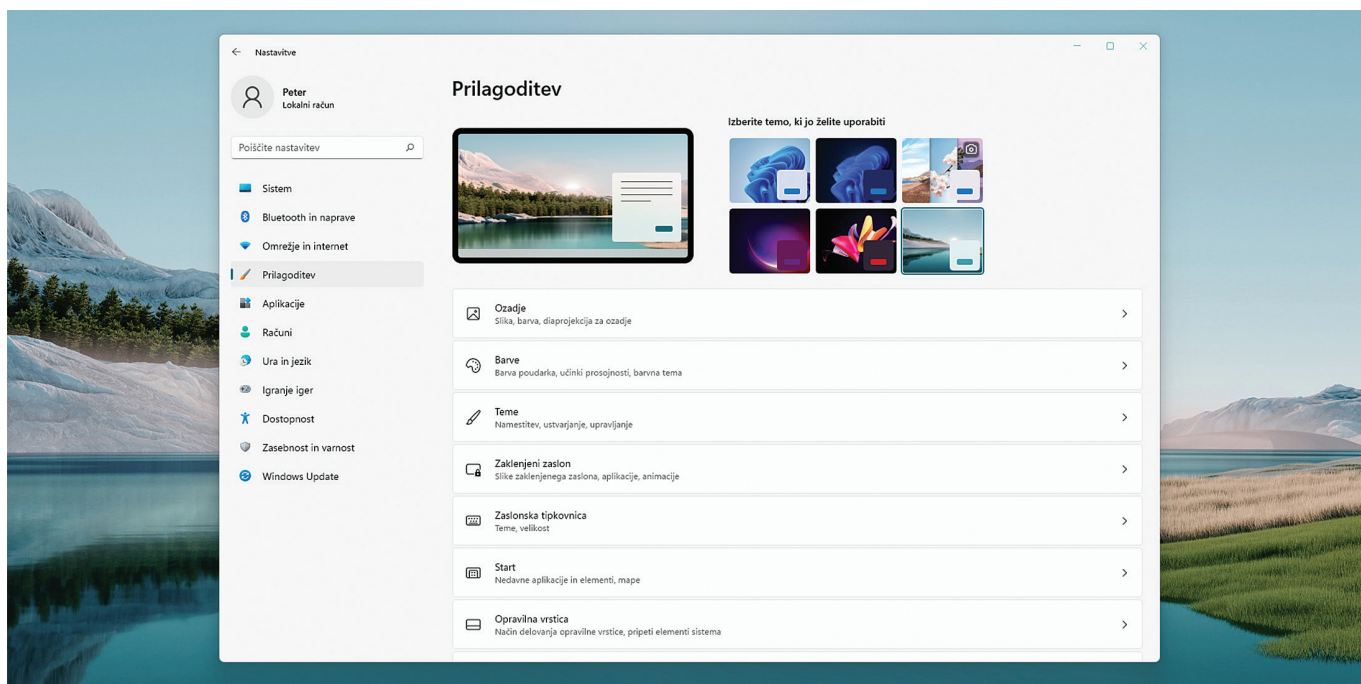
Nastavitve

Peter
Lokalni račun

Poiščite nastavitev

Sistem
Bluetooth in naprave
Omrežje in internet
Prilagoditev
Aplikacije
Računi
Ura in jezik
Igranje iger
Dostopnost
Zasebnost in varnost
Windows Update

Prilagoditev

Izberite temo, ki jo želite uporabiti

Ozadje
Slika, barva, diaprojekcija za ozadje

Barve
Barva poudarka, učinki prosojnosti, barvna tema

Teme
Namestitev, ustvarjanje, upravljanje

Zaklenjeni zaslon
Slike zaklenjenega zaslona, aplikacije, animacije

Zaslonska tipkovnica
Teme, velikost

Start
Nedavne aplikacije in elementi, mape

Opravilna vrstica
Način delovanja opravilne vrstice, pripeti elementi sistema